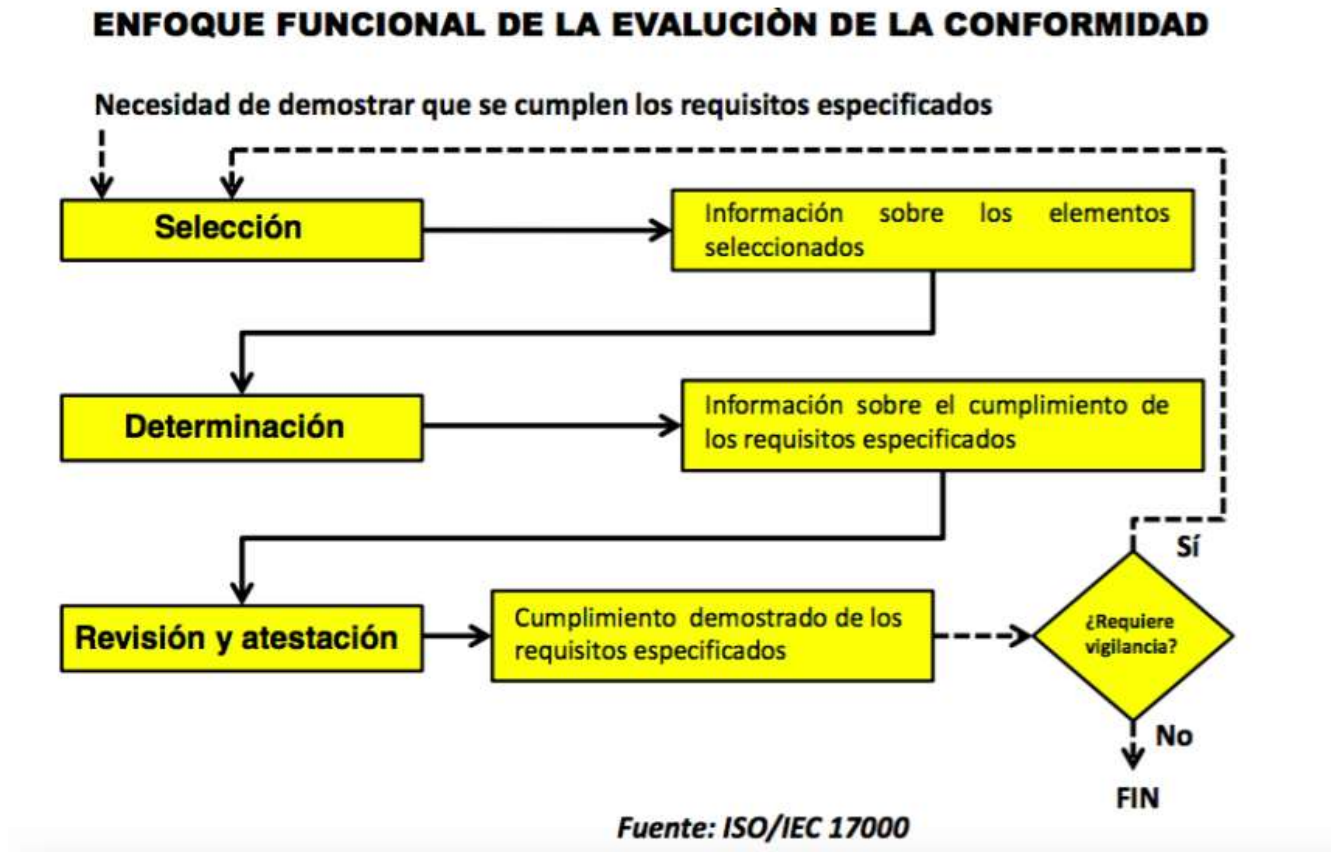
ENFOQUE FUNCIONAL DE LA EVALUCIÒN DE LA CONFORMIDAD

Necesidad de demostrar que se cumplen los requisitos especificados

Selección

Información sobre los elementos seleccionados

Determinación

Información sobre el cumplimiento de los requisitos especificados

Sí

Revisión y atestación

Cumplimiento demostrado de los requisitos especificados

¿Requiere vigilancia?

No

FIN

Fuente: ISO/IEC 17000